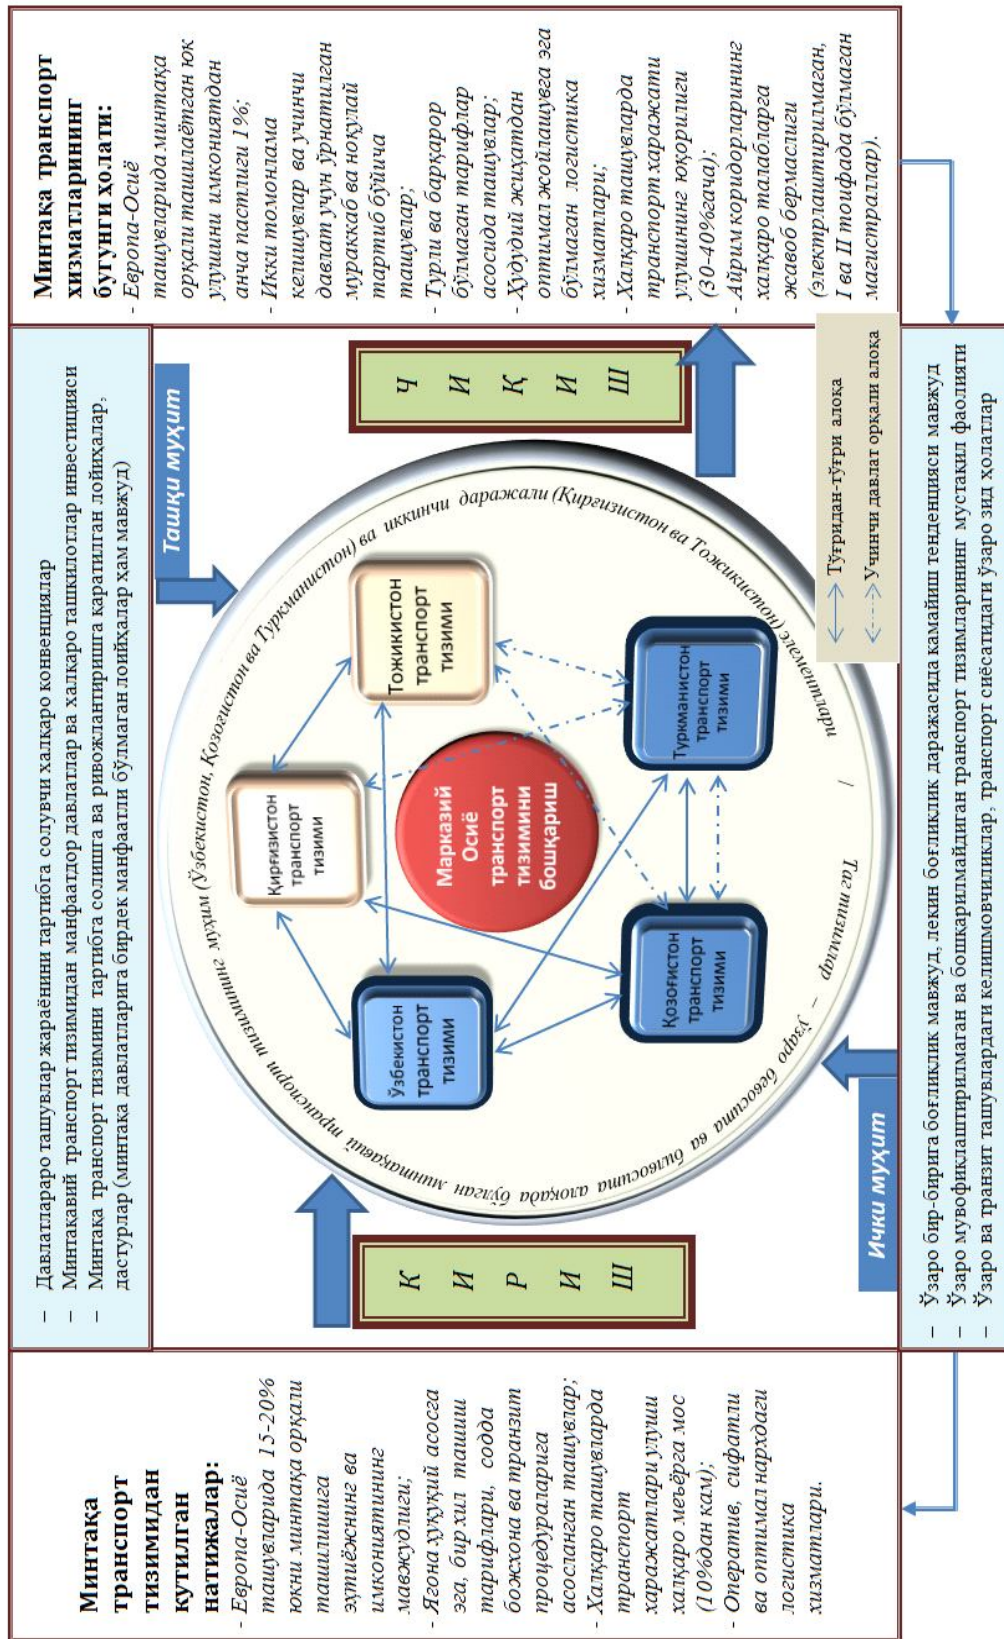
Минтақа транспорт хизматларининг бугунги холати:
- Европа-Осиё ташувларида минтақа орқали ташилаётган юк улушини имкониятдан анча пастлиги 1%;
- Икки томонлама келишувлар ва учинчи давлат учун ўрнатилган мураккаб ва ноқулай тартиб бўйича ташувлар;
- Турли ва барқарор бўлмаган тарифлар асосида ташувлар;
- Худудий жиҳатдан оптимал жойлашувга эга бўлмаган логистика хизматлари;
- Халқаро ташувларда транспорт харажати улушининг юқорилиги (30-40%гача);
- Айрим коридорларининг халқаро талабларга жавоб бермаслиги (электрлаштирилмаган, I ва II тоифада бўлмаган магистраллар).

- Давлатлараро ташувлар жараёнини тартибга солувчи халқаро конвенциялар
- Минтақавий транспорт тизимидан манфаатдор давлатлар ва халқаро ташкилотлар инвестицияси
- Минтақа транспорт тизимини тартибга солишга ва ривожлантиришга қаратилган лойиҳалар, дастурлар (минтақа давлатларига бирдек манфаатли бўлмаган лойиҳалар ҳам мавжуд)

Ташқи муҳит

Ч И Қ И Ш

Ўзбекистон, Қозоғистон ва Туркманистон) ва иккинчи даражали (Қирғизистон ва Тожикистон) иштирокчилар / Тағ тизимлар – Ўзаро бевосита ва билвосита алоқада бўлган минтақавий транспорт тизимининг муҳим (

Тожикистон транспорт тизими

Қирғизистон транспорт тизими

Марказий Осиё транспорт тизимини бошқариш

Туркманистон транспорт тизими

Ўзбекистон транспорт тизими

Қозоғистон транспорт тизими

Тўғридан-тўғри алоқа
Учинчи давлат орқали алоқа

К И Р И Ш

Ички муҳит

- Ўзаро бир-бирига боғлиқлик мавжуд, лекин боғлиқлик даражасида камайиш тенденцияси мавжуд
- Ўзаро мувофиқлаштирилмаган ва бошқарилмайдиган транспорт тизимларининг мустақил фаолияти
- Ўзаро ва транзит ташувлардаги келишмовчиликлар, транспорт сиёсатидаги ўзаро зид ҳолатлар

Минтақа транспорт тизимидан кутилган натижалар:
- Европа-Осиё ташувларида 15-20% юкни минтақа орқали ташилишига эҳтиёжнинг ва имкониятининг мавжудлиги;
- Ягона ҳуқуқий асосга эга, бир хил ташиш тарифлари, содда божхона ва транзит процедураларига асосланган ташувлар;
- Халқаро ташувларда транспорт харажатлари улуши халқаро меъёрга мос (10%дан кам);
- Оператив, сифатли ва оптимал нархдаги логистика хизматлари.